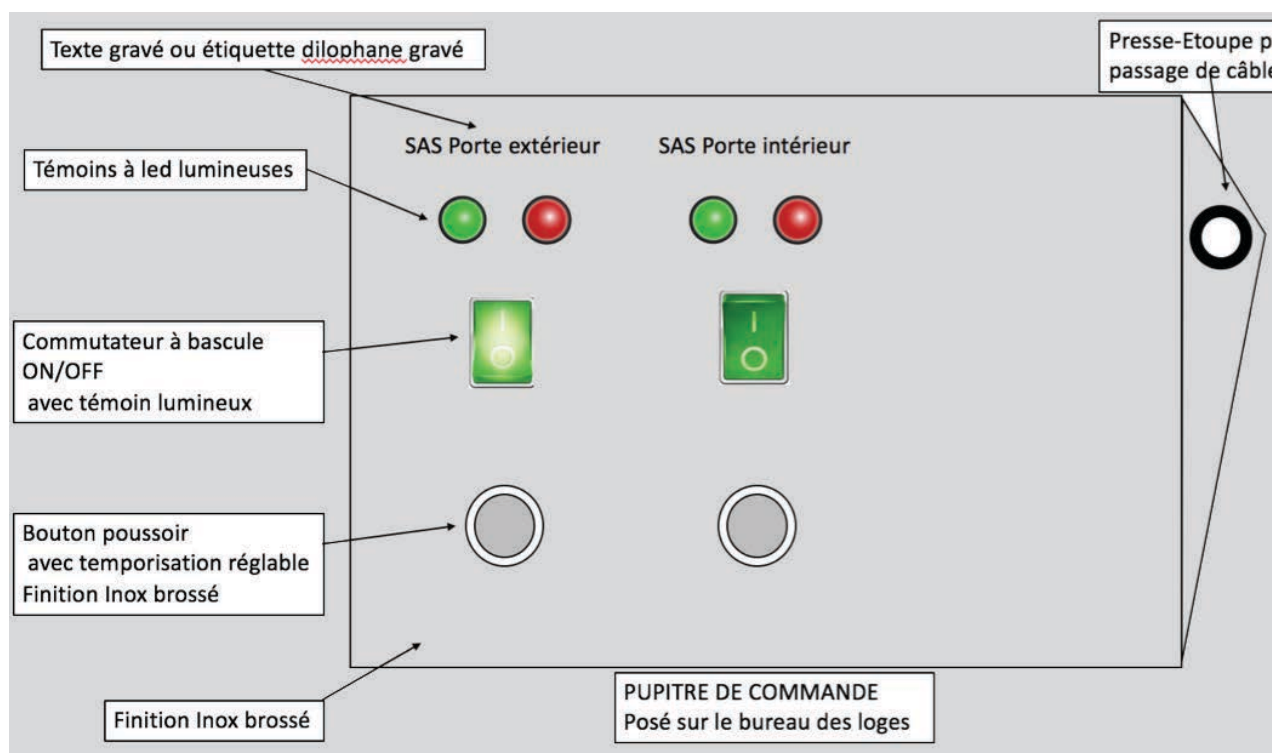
Texte gravé ou étiquette dilophane gravé

Presse-Etoupe p
passage de câble

SAS Porte extérieur

SAS Porte intérieur

Témoins à led lumineuses

Commutateur à bascule
ON/OFF
avec témoin lumineux

Bouton poussoir
avec temporisation réglable
Finition Inox brossé

Finition Inox brossé

PUPITRE DE COMMANDE
Posé sur le bureau des loges